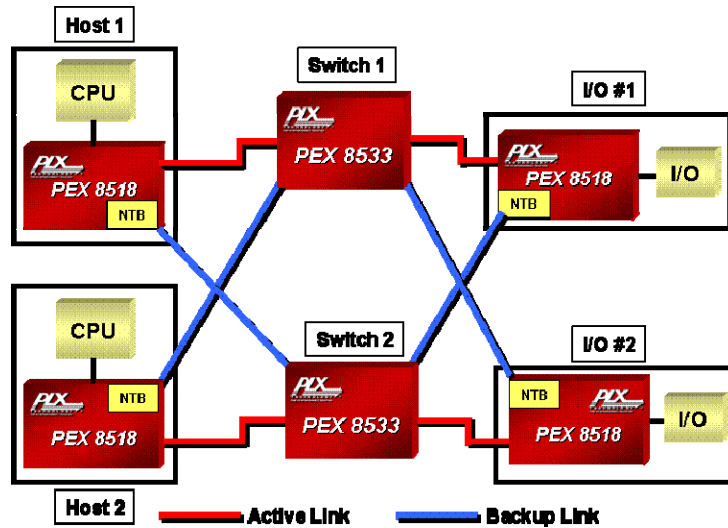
Host 1

CPU

PLX

PEX 8518

NTB

Switch 1

PLX

PEX 8533

I/O #1

PLX

PEX 8518

NTB

I/O

CPU

PLX

NTB

PEX 8518

Switch 2

PLX

PEX 8533

I/O #2

NTB

PLX

PEX 8518

I/O

Host 2

Active Link

Backup Link